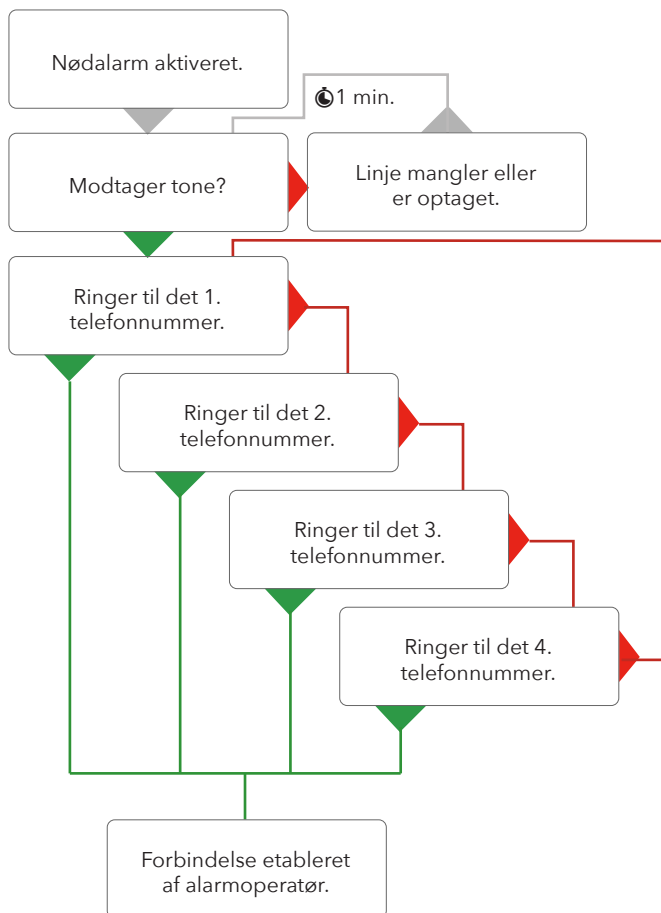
Nødalarm aktiveret.

1 min.

Modtager tone?

Linje mangler eller er optaget.

Ringer til det 1. telefonnummer.

Ringer til det 2. telefonnummer.

Ringer til det 3. telefonnummer.

Ringer til det 4. telefonnummer.

Forbindelse etableret af alarmoperatør.